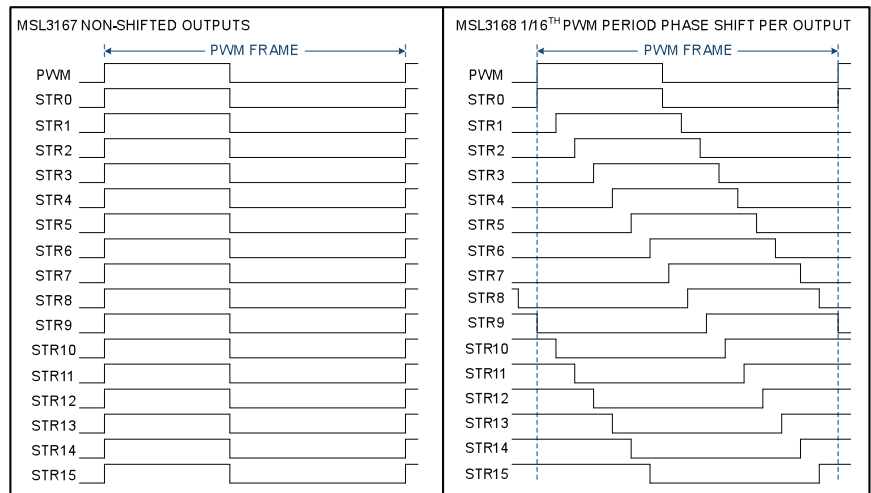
MSL3167 NON-SHIFTED OUTPUTS

PWM FRAME

PWM
STR0
STR1
STR2
STR3
STR4
STR5
STR6
STR7
STR8
STR9
STR10
STR11
STR12
STR13
STR14
STR15

MSL3168 1/16$^{TH}$ PWM PERIOD PHASE SHIFT PER OUTPUT

PWM FRAME

PWM
STR0
STR1
STR2
STR3
STR4
STR5
STR6
STR7
STR8
STR9
STR10
STR11
STR12
STR13
STR14
STR15